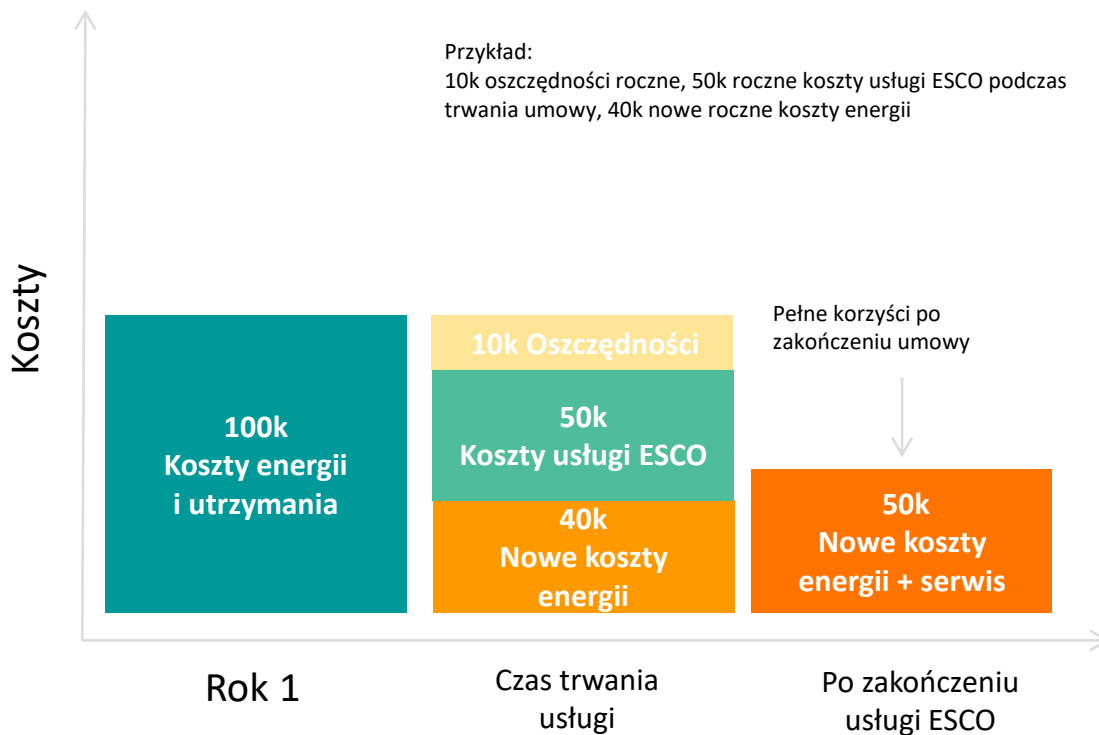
Przykład:
10k oszczędności roczne, 50k roczne koszty usługi ESCO podczas trwania umowy, 40k nowe roczne koszty energii

Koszty

100k
Koszty energii
i utrzymania

10k Oszczędności

50k
Koszty usługi ESCO

40k
Nowe koszty
energii

Pełne korzyści po zakończeniu umowy

50k
Nowe koszty
energii + serwis

Rok 1

Czas trwania usługi

Po zakończeniu usługi ESCO